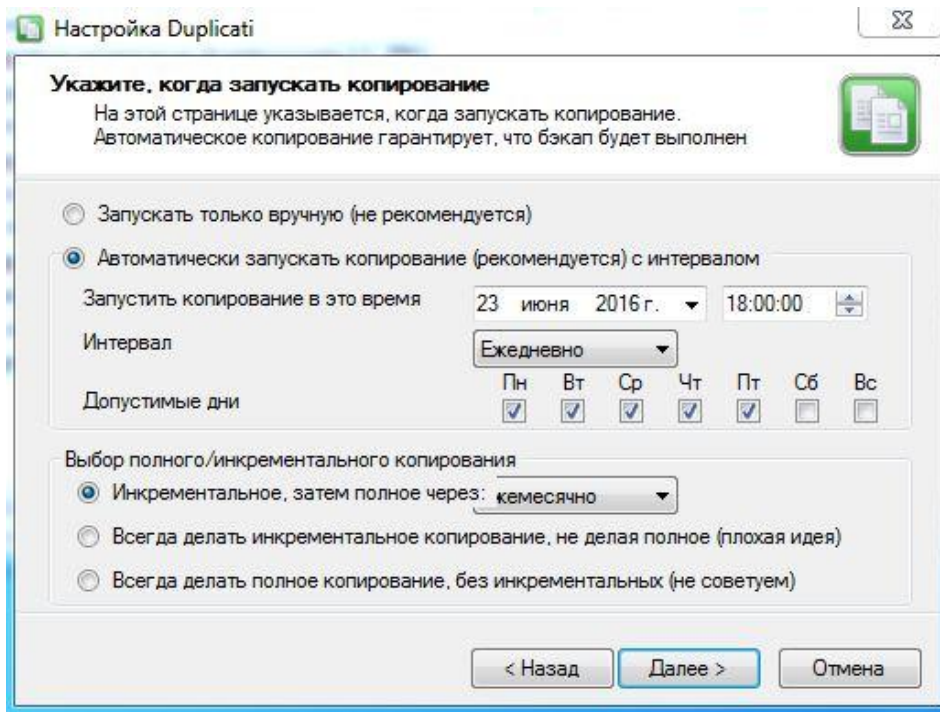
Настройка Duplicati

Укажите, когда запускать копирование
На этой странице указывается, когда запускать копирование.
Автоматическое копирование гарантирует, что бэкап будет выполнен

Запускать только вручную (не рекомендуется)

Автоматически запускать копирование (рекомендуется) с интервалом

Запустить копирование в это время 23 июня 2016 г. 18:00:00

Интервал Ежедневно

Допустимые дни Пн Вт Ср Чт Пт Сб Вс

Выбор полного/инкрементального копирования

Инкрементальное, затем полное через: кемесячно

Всегда делать инкрементальное копирование, не делая полное (плохая идея)

Всегда делать полное копирование, без инкрементальных (не советуем)

< Назад Далее > Отмена